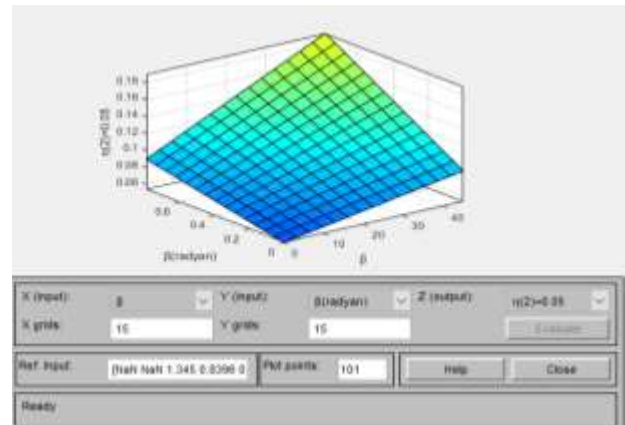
0.18
0.16
0.14
0.12
0.1
0.08
0.06
r(2)=0.05
0.6
0.4
0.2
0
β(radyan)
0
10
20
30
40
β

X (input): β
Y (input): β(radyan)
Z (output): r(2)=0.05
X grids: 15
Y grids: 15
Evaluate
Ref. Input: [NaN NaN 1.345 0.8398 0
Plot points: 101
Help
Close
Ready